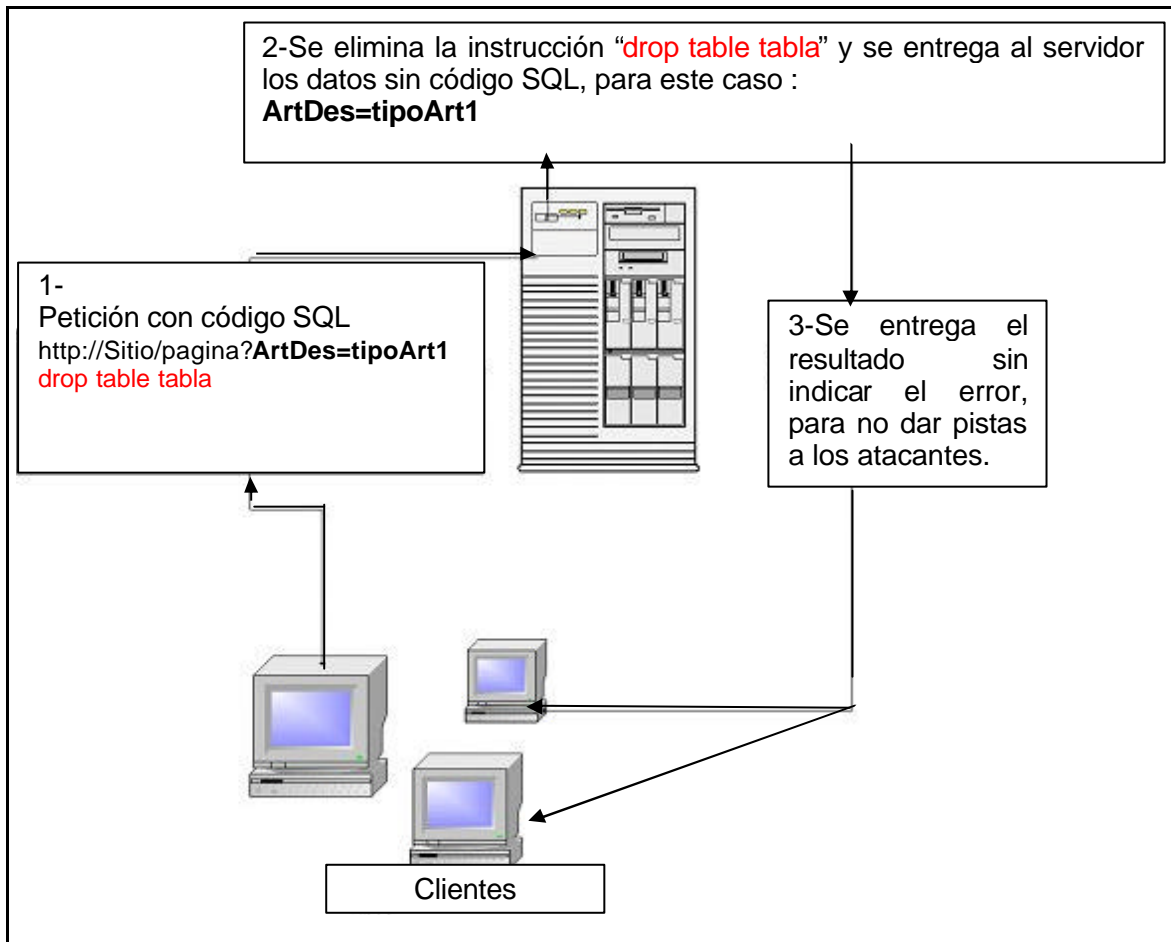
2-Se elimina la instrucción “drop table tabla” y se entrega al servidor los datos sin código SQL, para este caso :
**ArtDes=tipoArt1**

1-
Petición con código SQL
http://Sitio/pagina?**ArtDes=tipoArt1** drop table tabla

3-Se entrega el resultado sin indicar el error, para no dar pistas a los atacantes.

Clientes